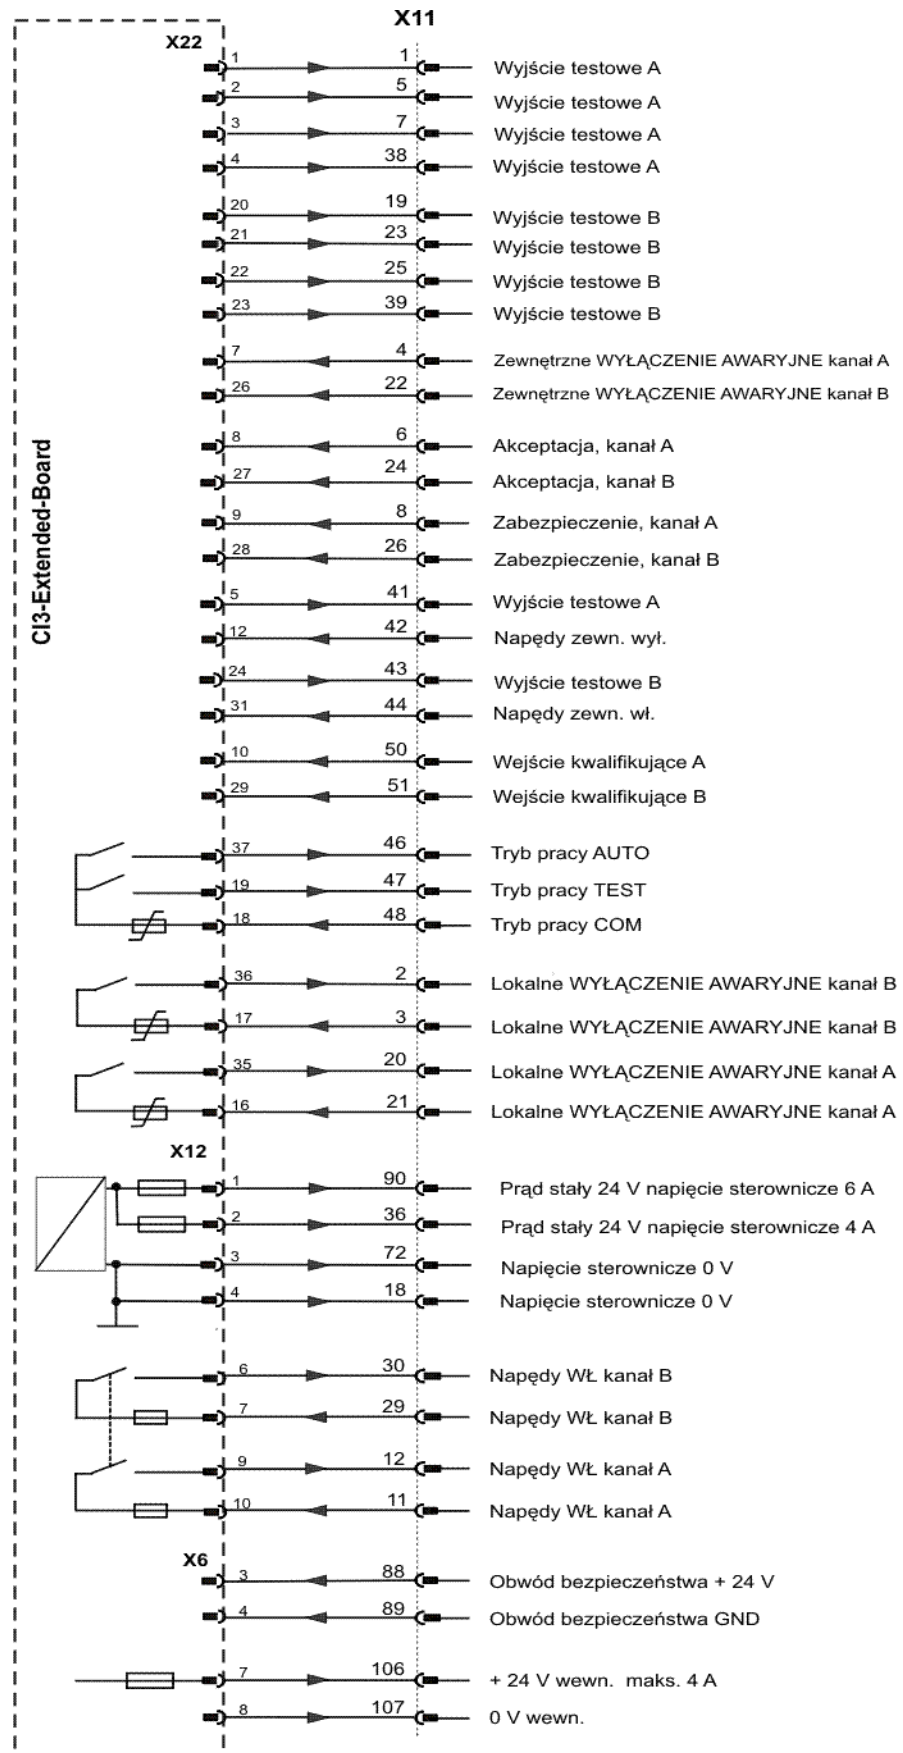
X11
X22
CI3-Extended-Board

1 1 Wyjście testowe A
2 5 Wyjście testowe A
3 7 Wyjście testowe A
4 38 Wyjście testowe A
20 19 Wyjście testowe B
21 23 Wyjście testowe B
22 25 Wyjście testowe B
23 39 Wyjście testowe B
7 4 Zewnętrzne WYŁĄCZENIE AWARYJNE kanał A
26 22 Zewnętrzne WYŁĄCZENIE AWARYJNE kanał B
8 6 Akceptacja, kanał A
27 24 Akceptacja, kanał B
9 8 Zabezpieczenie, kanał A
28 26 Zabezpieczenie, kanał B
5 41 Wyjście testowe A
12 42 Napędy zewn. wył.
24 43 Wyjście testowe B
31 44 Napędy zewn. wł.
10 50 Wejście kwalifikujące A
29 51 Wejście kwalifikujące B
37 46 Tryb pracy AUTO
19 47 Tryb pracy TEST
18 48 Tryb pracy COM
36 2 Lokalne WYŁĄCZENIE AWARYJNE kanał B
17 3 Lokalne WYŁĄCZENIE AWARYJNE kanał B
35 20 Lokalne WYŁĄCZENIE AWARYJNE kanał A
16 21 Lokalne WYŁĄCZENIE AWARYJNE kanał A
X12
1 90 Prąd stały 24 V napięcie sterownicze 6 A
2 36 Prąd stały 24 V napięcie sterownicze 4 A
3 72 Napięcie sterownicze 0 V
4 18 Napięcie sterownicze 0 V
6 30 Napędy WŁ kanał B
7 29 Napędy WŁ kanał B
9 12 Napędy WŁ kanał A
10 11 Napędy WŁ kanał A
X6
3 88 Obwód bezpieczeństwa + 24 V
4 89 Obwód bezpieczeństwa GND
7 106 + 24 V wewn. maks. 4 A
8 107 0 V wewn.